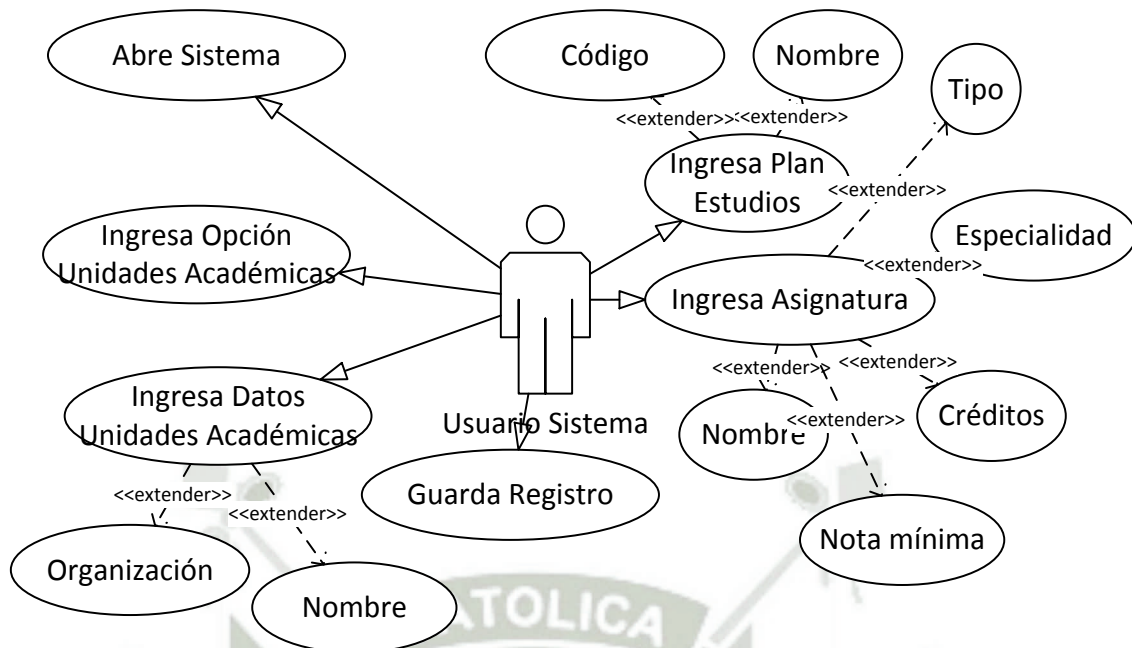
Abre Sistema

Código

Nombre

Tipo

<<extender>>

<<extender>>

Ingresa Plan Estudios

<<extender>>

Especialidad

Ingresa Opción Unidades Académicas

<<extender>>

Ingresa Asignatura

<<extender>>

<<extender>>

Ingresa Datos Unidades Académicas

Usuario Sistema

<<extender>>

Nombre

Créditos

Guarda Registro

<<extender>>

<<extender>>

Organización

Nota mínima

Nombre

TOLICA